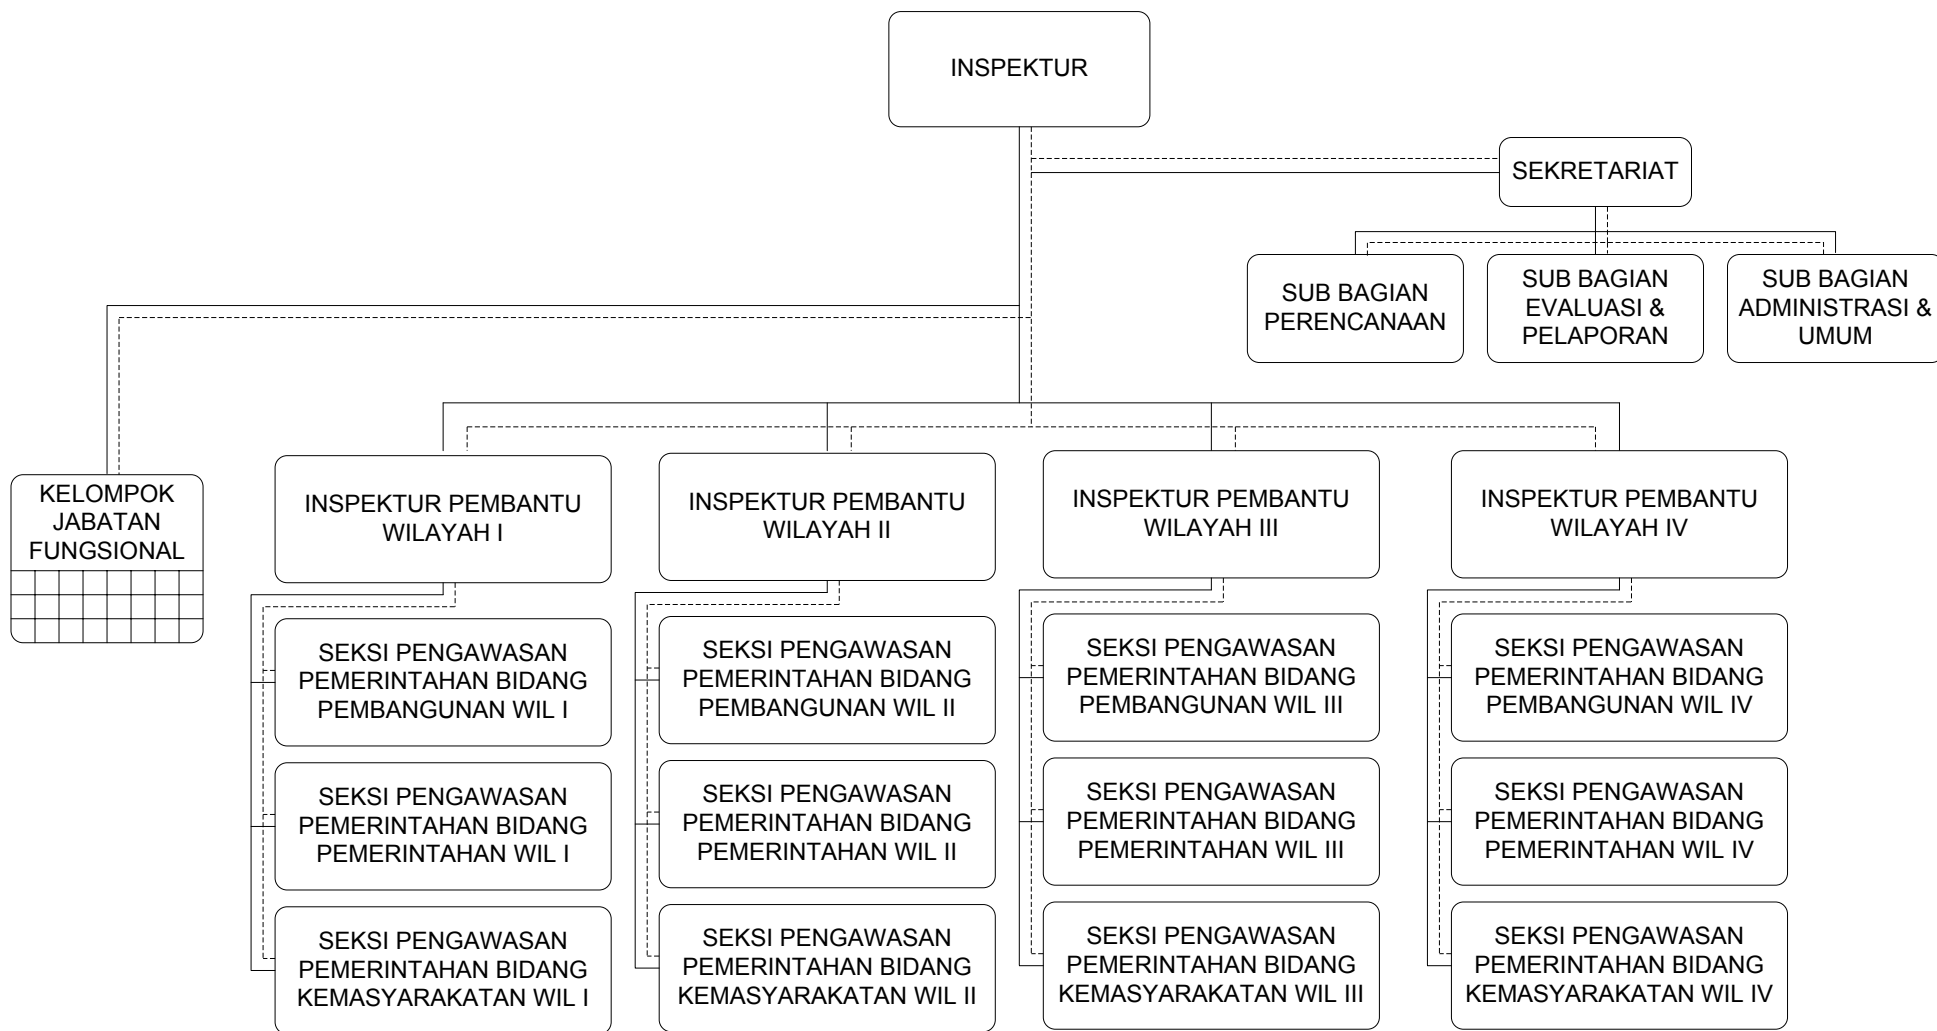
INSPEKTUR

SEKRETARIAT

SUB BAGIAN PERENCANAAN

SUB BAGIAN EVALUASI & PELAPORAN

SUB BAGIAN ADMINISTRASI & UMUM

KELOMPOK JABATAN FUNGSIONAL

INSPEKTUR PEMBANTU WILAYAH I

SEKSI PENGAWASAN PEMERINTAHAN BIDANG PEMBANGUNAN WIL I

SEKSI PENGAWASAN PEMERINTAHAN BIDANG PEMERINTAHAN WIL I

SEKSI PENGAWASAN PEMERINTAHAN BIDANG KEMASYARAKATAN WIL I

INSPEKTUR PEMBANTU WILAYAH II

SEKSI PENGAWASAN PEMERINTAHAN BIDANG PEMBANGUNAN WIL II

SEKSI PENGAWASAN PEMERINTAHAN BIDANG PEMERINTAHAN WIL II

SEKSI PENGAWASAN PEMERINTAHAN BIDANG KEMASYARAKATAN WIL II

INSPEKTUR PEMBANTU WILAYAH III

SEKSI PENGAWASAN PEMERINTAHAN BIDANG PEMBANGUNAN WIL III

SEKSI PENGAWASAN PEMERINTAHAN BIDANG PEMERINTAHAN WIL III

SEKSI PENGAWASAN PEMERINTAHAN BIDANG KEMASYARAKATAN WIL III

INSPEKTUR PEMBANTU WILAYAH IV

SEKSI PENGAWASAN PEMERINTAHAN BIDANG PEMBANGUNAN WIL IV

SEKSI PENGAWASAN PEMERINTAHAN BIDANG PEMERINTAHAN WIL IV

SEKSI PENGAWASAN PEMERINTAHAN BIDANG KEMASYARAKATAN WIL IV